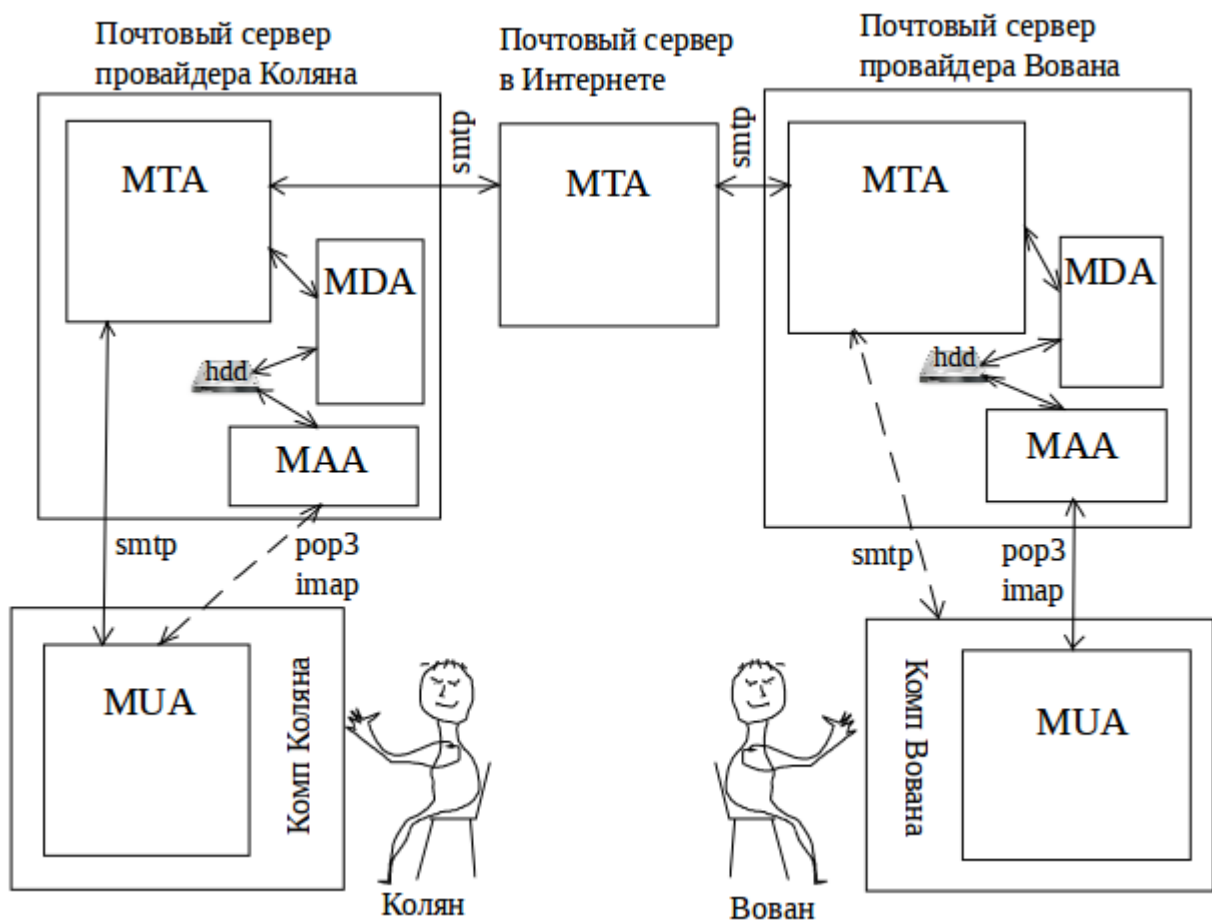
Почтовый сервер провайдера Коляна

Почтовый сервер в Интернете

Почтовый сервер провайдера Вована

MTA

smtp

MTA

smtp

MTA

MDA

MDA

hdd

hdd

MAA

MAA

smtp

pop3
imap

smtp

pop3
imap

MUA

Комп Коляна

Комп Вована

MUA

Колян

Вован